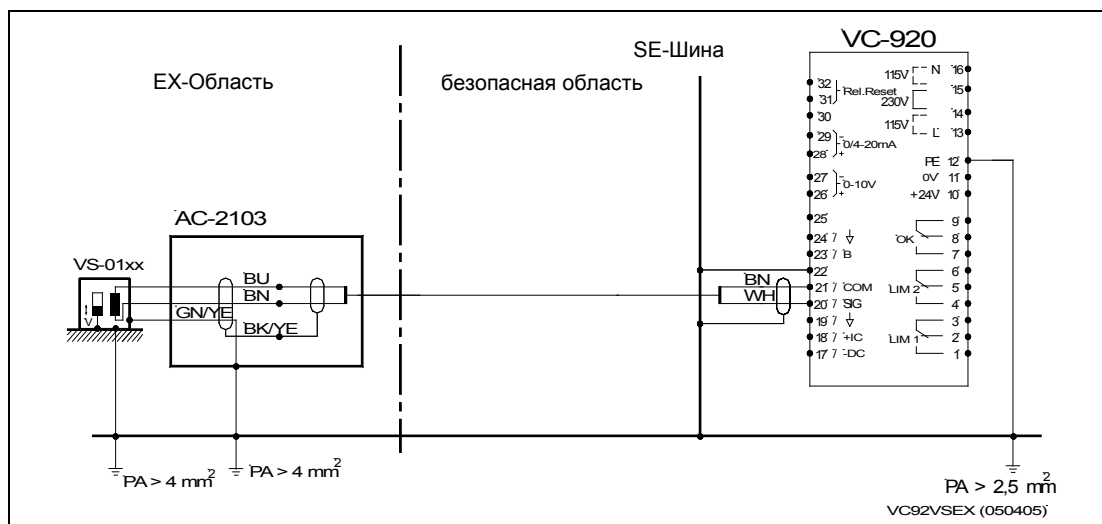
EX-Область

безопасная область

SE-Шина

VC-920

AC-2103

VS-01xx

BU
BN
GN/YE
BK/YE

BN
WH

32 Rel.Reset 31
30
29 - 0/4-20mA 28 +
27 - 0-10V 26 +
25
24 ⏚
23 B
22
21 COM
20 SIG
19 ⏚
18 +IC
17 -DC

115V N 16
15
230V
14
115V L 13
PE 12
0V 11
+24V 10
9
OK 8
7
6
LIM 2 5
4
3
LIM 1 2
1

PA > 4 mm$^2$

PA > 4 mm$^2$

PA > 2,5 mm$^2$

VC92VSEX (050405)